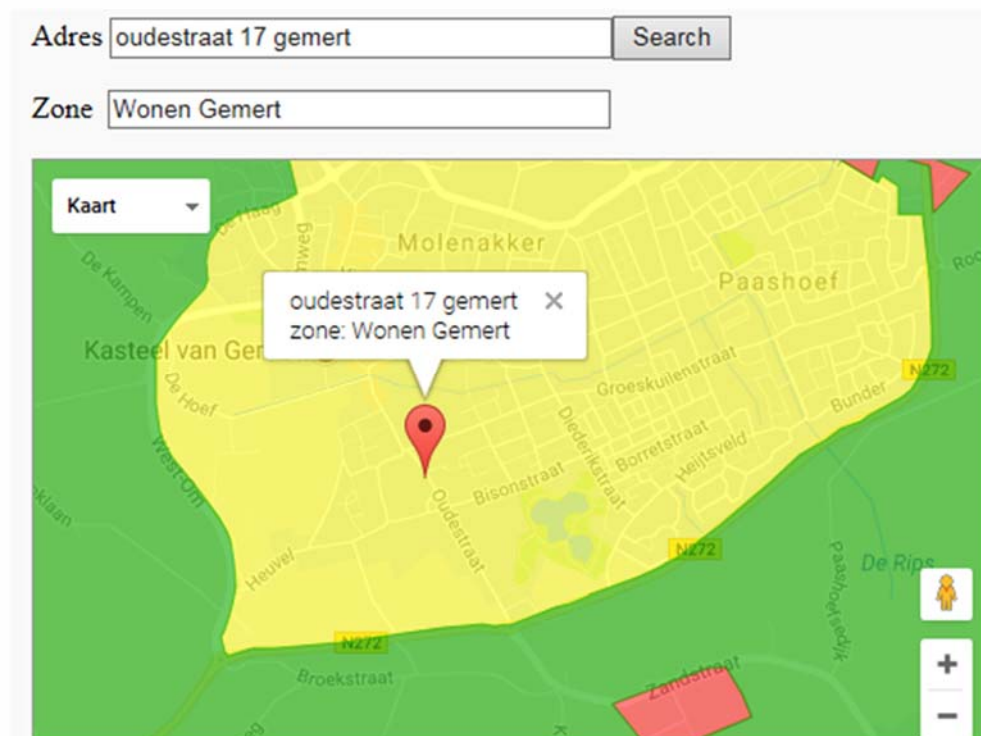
Adres oudestraat 17 gemert Search

Zone Wonen Gemert

Kaart

De Haag

Molenakker

De Kampen

Paashoef

Roo

oudestraat 17 gemert ×
zone: Wonen Gemert

Kasteel van Ger

N272

Groeskuilenstraat

De Hoef

Bunder

Diederikstraat

Borretstraat

Heijtsveld

West-Om

Bisonstraat

laan

Oudestraat

N272

Heuvel

De Rips

Paashoefsedijk

N272

Broekstraat

Zandstraat

+

−